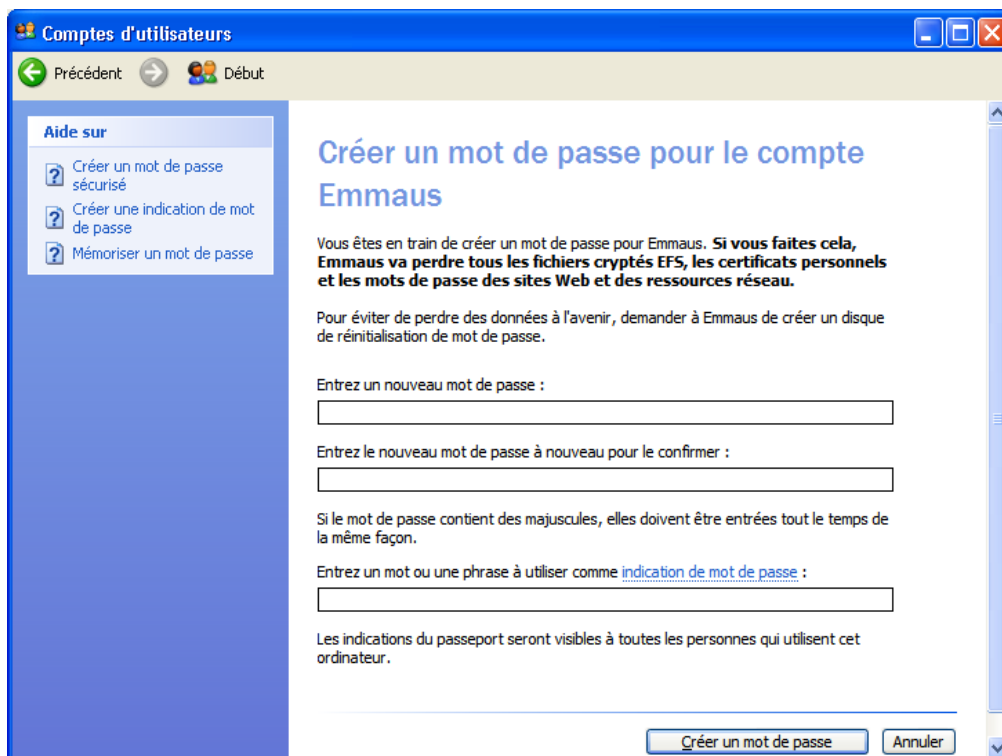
Comptes d'utilisateurs

Précédent Début

Aide sur

Créer un mot de passe sécurisé

Créer une indication de mot de passe

Mémoriser un mot de passe

Créer un mot de passe pour le compte Emmaus

Vous êtes en train de créer un mot de passe pour Emmaus. **Si vous faites cela, Emmaus va perdre tous les fichiers cryptés EFS, les certificats personnels et les mots de passe des sites Web et des ressources réseau.**

Pour éviter de perdre des données à l'avenir, demander à Emmaus de créer un disque de réinitialisation de mot de passe.

Entrez un nouveau mot de passe :

Entrez le nouveau mot de passe à nouveau pour le confirmer :

Si le mot de passe contient des majuscules, elles doivent être entrées tout le temps de la même façon.

Entrez un mot ou une phrase à utiliser comme indication de mot de passe :

Les indications du passeport seront visibles à toutes les personnes qui utilisent cet ordinateur.

Créer un mot de passe Annuler